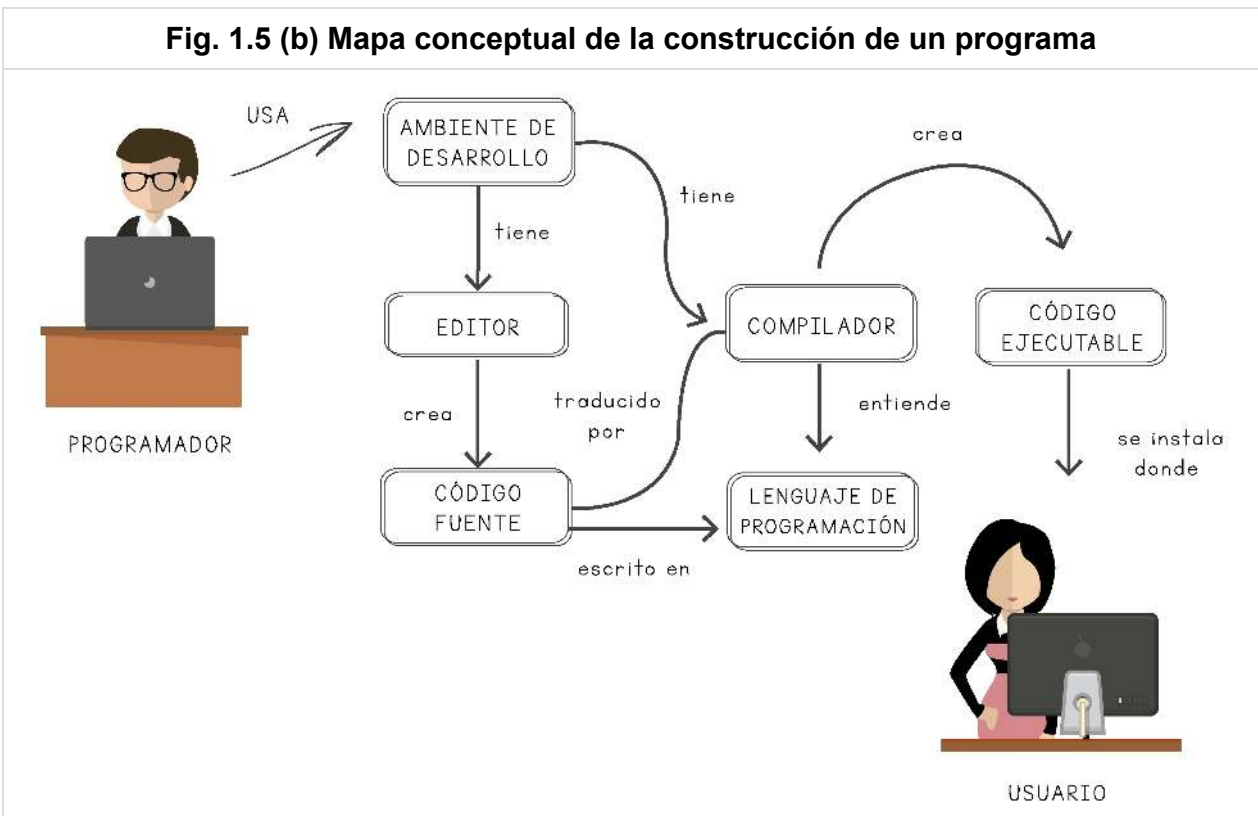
Fig. 1.5 (b) Mapa conceptual de la construcción de un programa

USA

AMBIENTE DE DESARROLLO

tiene

tiene

crea

EDITOR

COMPILADOR

CÓDIGO EJECUTABLE

crea

traducido por

entiende

se instala donde

PROGRAMADOR

CÓDIGO FUENTE

LENGUAJE DE PROGRAMACIÓN

escrito en

USUARIO